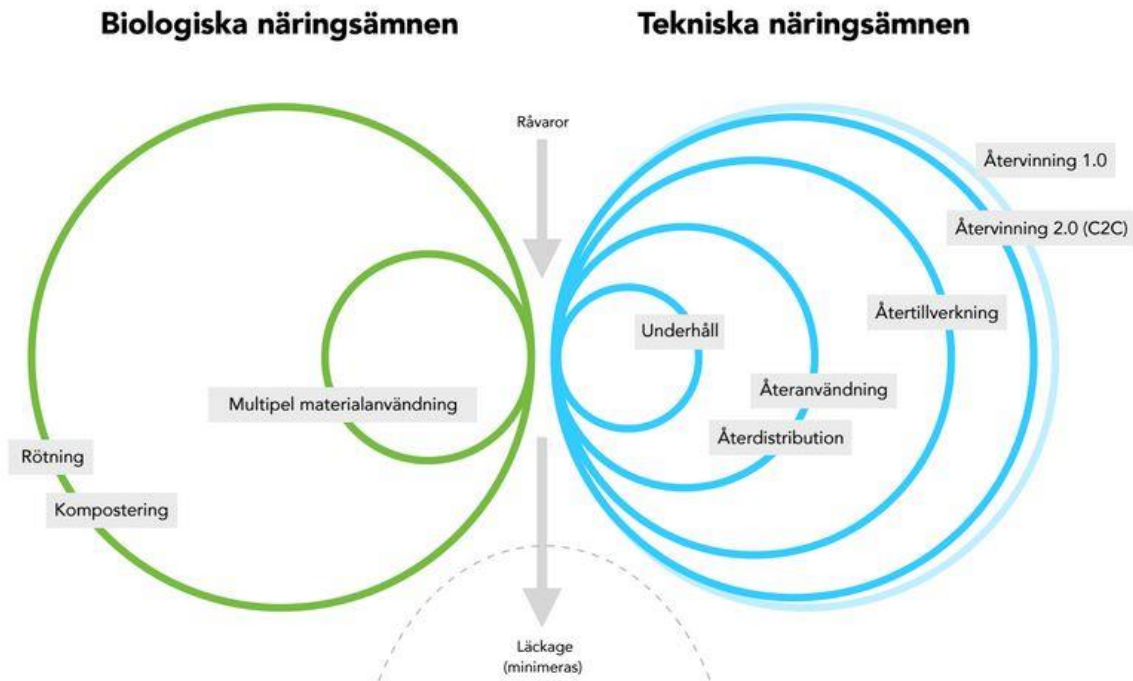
Biologiska näringsämnen

Tekniska näringsämnen

Råvaror

Återvinning 1.0

Återvinning 2.0 (C2C)

Återtillverkning

Underhåll

Multipel materialanvändning

Återanvändning

Återdistribution

Rötning

Kompostering

Läckage (minimeras)